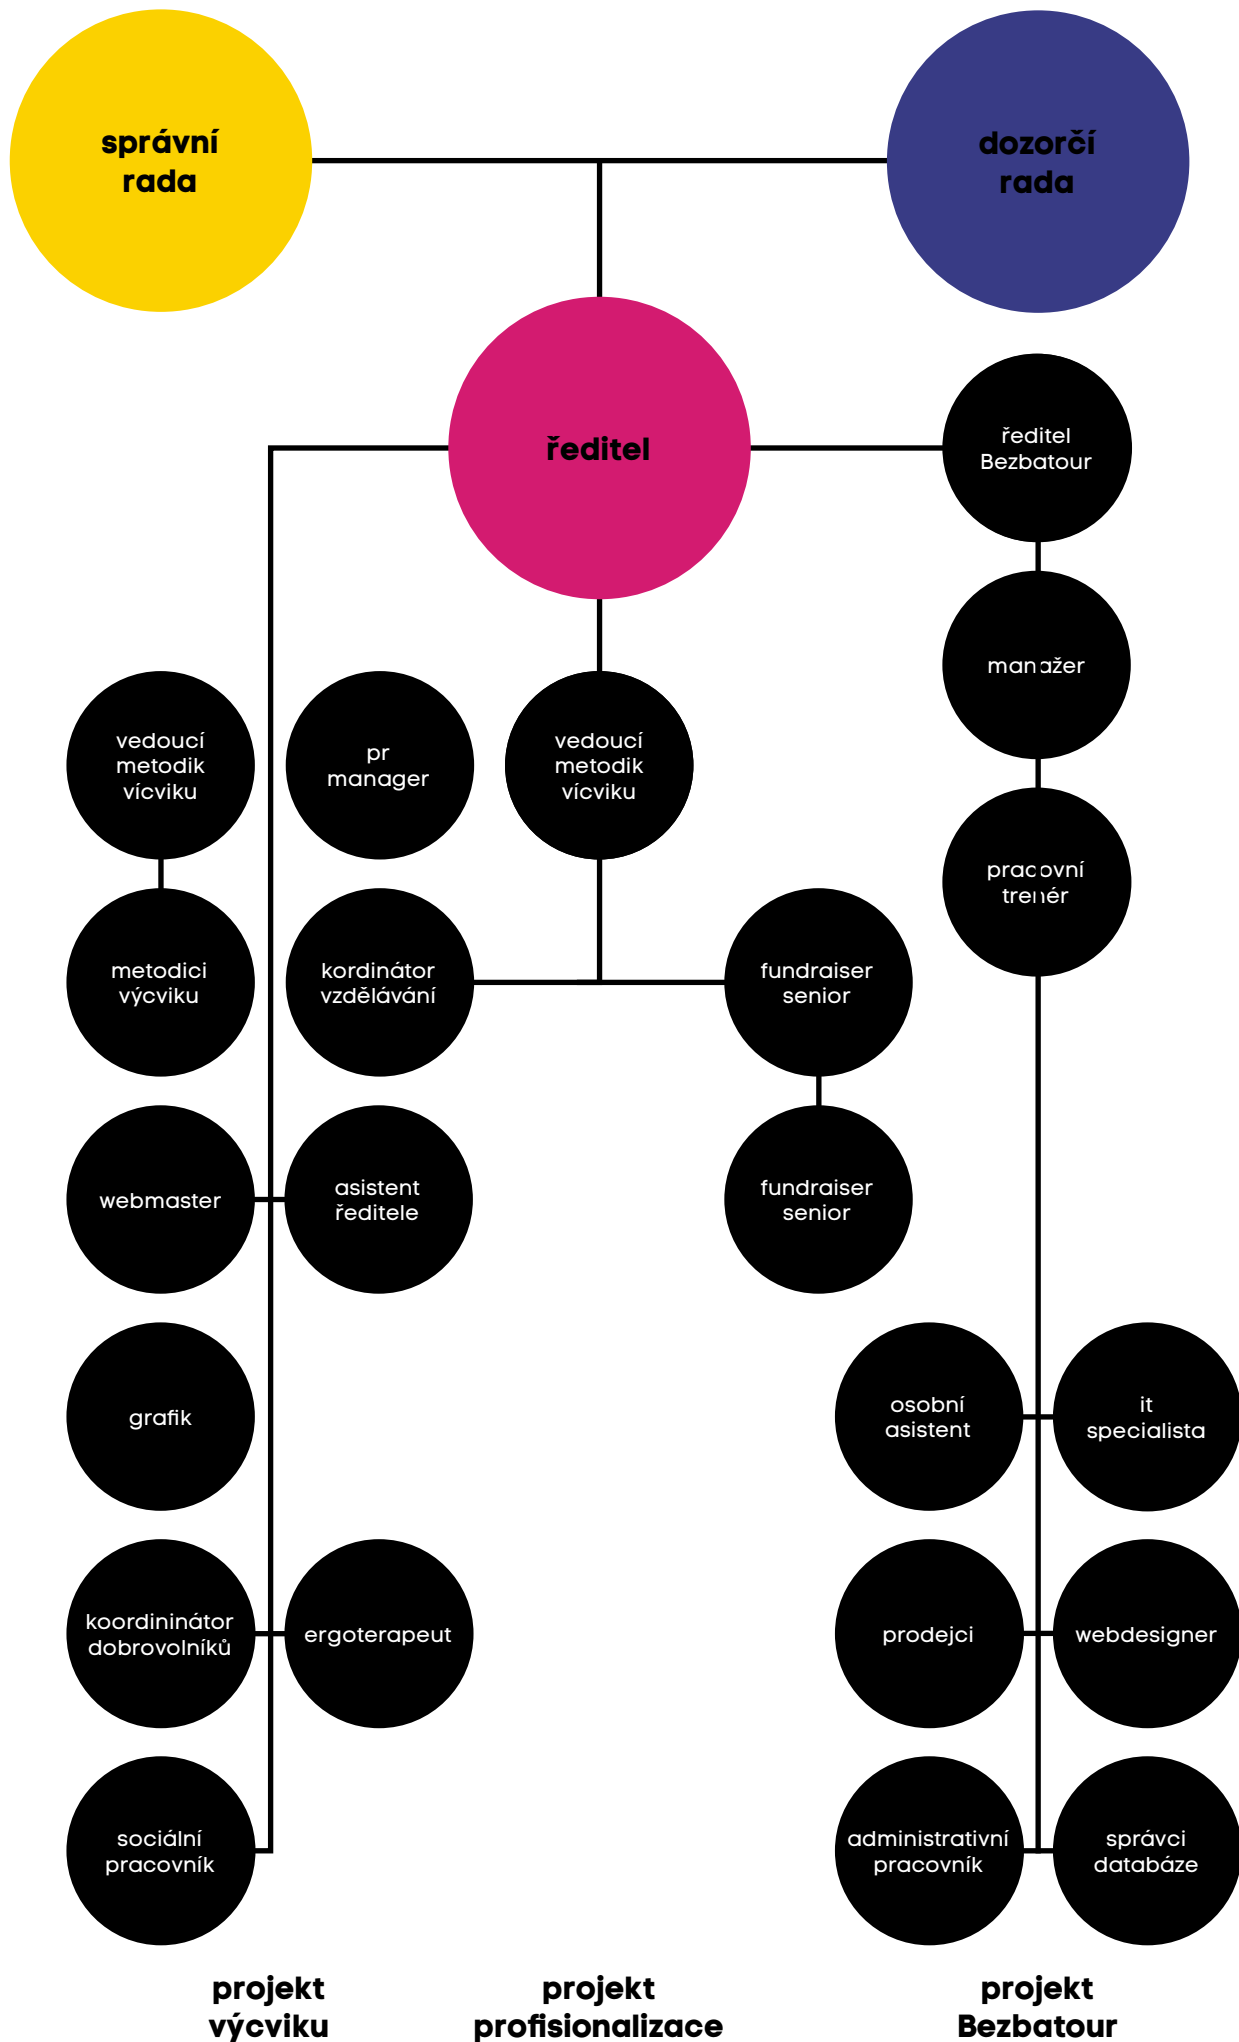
správní rada

dozorčí rada

ředitel

ředitel Bezbatour

manažer

pracovní trenér

vedoucí metodik vícviku

pr manager

vedoucí metodik vícviku

metodici výcviku

kordinátor vzdělávání

fundraiser senior

webmaster

asistent ředitele

fundraiser senior

grafik

osobní asistent

it specialista

koordininátor dobrovolníků

ergoterapeut

prodejci

webdesigner

sociální pracovník

administrativní pracovník

správci databáze

projekt výcviku

projekt profisionalizace

projekt Bezbatour